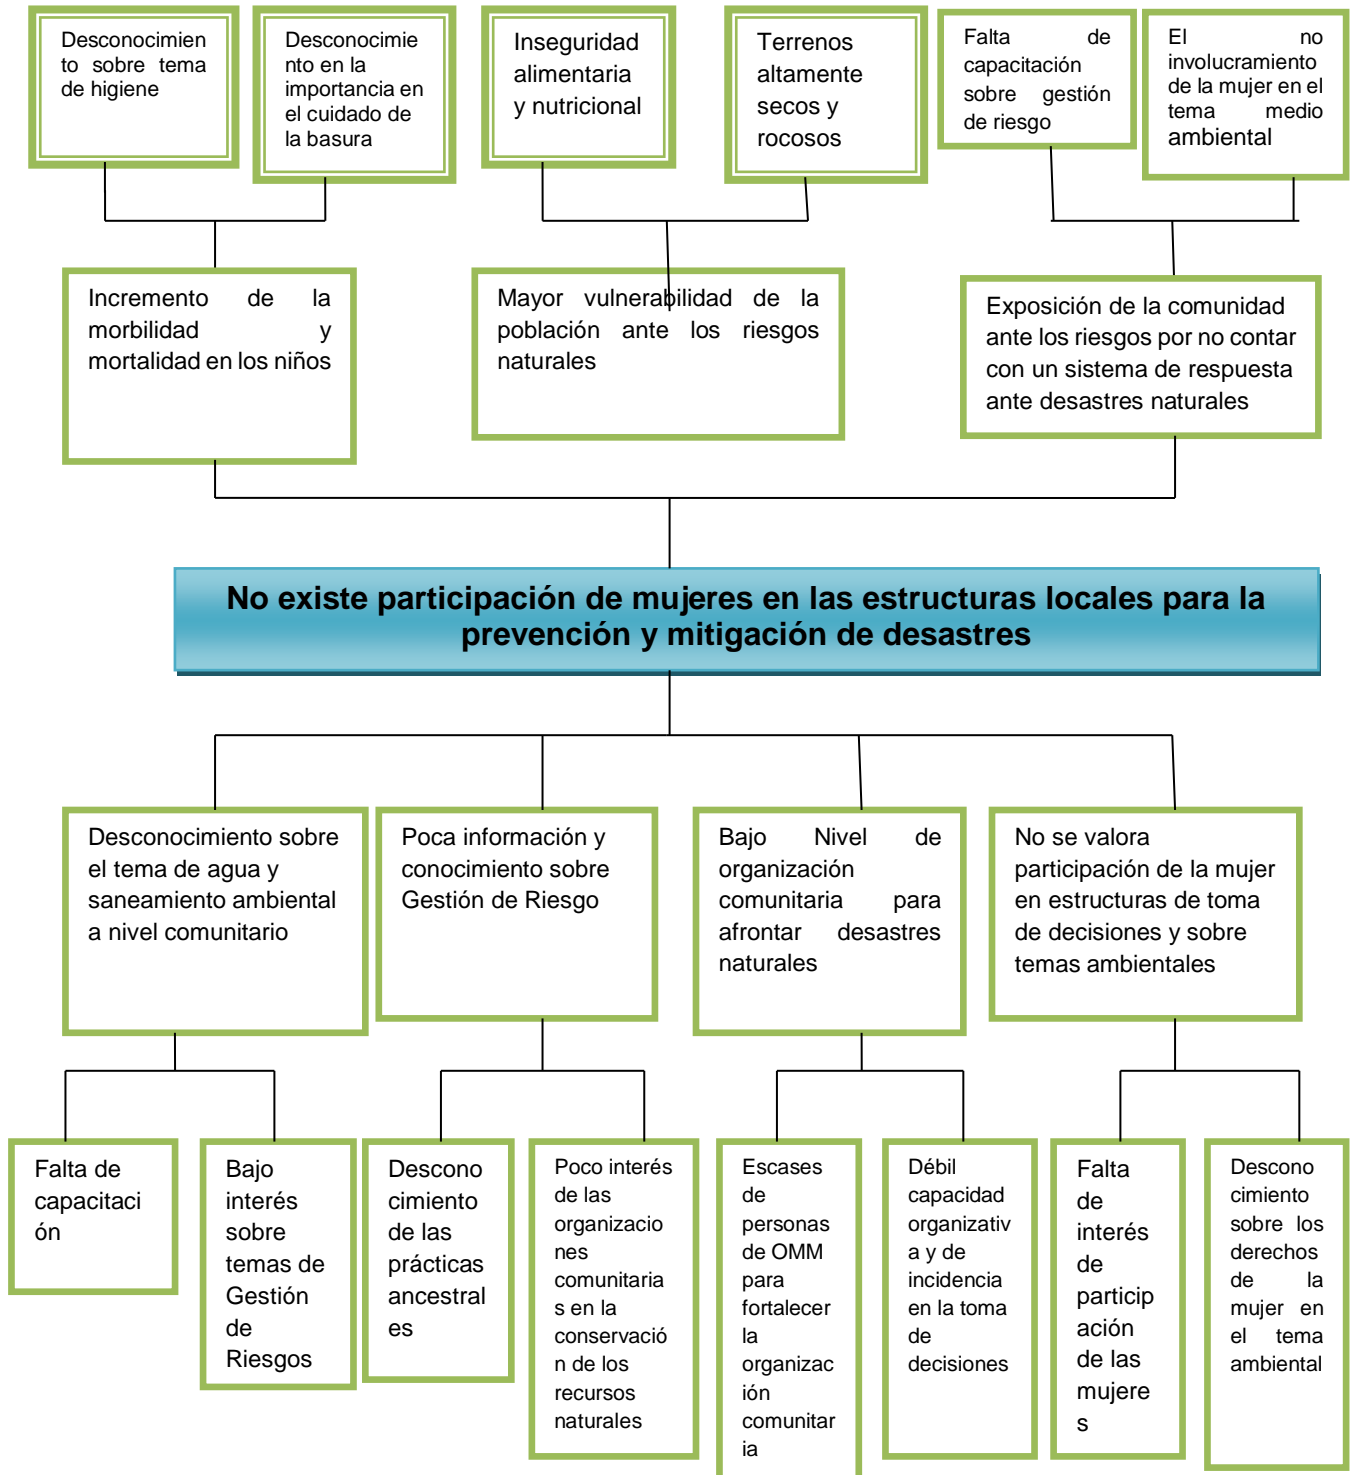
Desconocimiento sobre tema de higiene

Desconocimiento en la importancia en el cuidado de la basura

Inseguridad alimentaria y nutricional

Terrenos altamente secos y rocosos

Falta de capacitación sobre gestión de riesgo

El no involucramiento de la mujer en el tema medio ambiental

Incremento de la morbilidad y mortalidad en los niños

Mayor vulnerabilidad de la población ante los riesgos naturales

Exposición de la comunidad ante los riesgos por no contar con un sistema de respuesta ante desastres naturales

No existe participación de mujeres en las estructuras locales para la prevención y mitigación de desastres

Desconocimiento sobre el tema de agua y saneamiento ambiental a nivel comunitario

Poca información y conocimiento sobre Gestión de Riesgo

Bajo Nivel de organización comunitaria para afrontar desastres naturales

No se valora participación de la mujer en estructuras de toma de decisiones y sobre temas ambientales

Falta de capacitación

Bajo interés sobre temas de Gestión de Riesgos

Desconocimiento de las prácticas ancestrales

Poco interés de las organizaciones comunitarias en la conservación de los recursos naturales

Escases de personas de OMM para fortalecer la organización comunitaria

Débil capacidad organizativa y de incidencia en la toma de decisiones

Falta de interés de participación de las mujeres

Desconocimiento sobre los derechos de la mujer en el tema ambiental